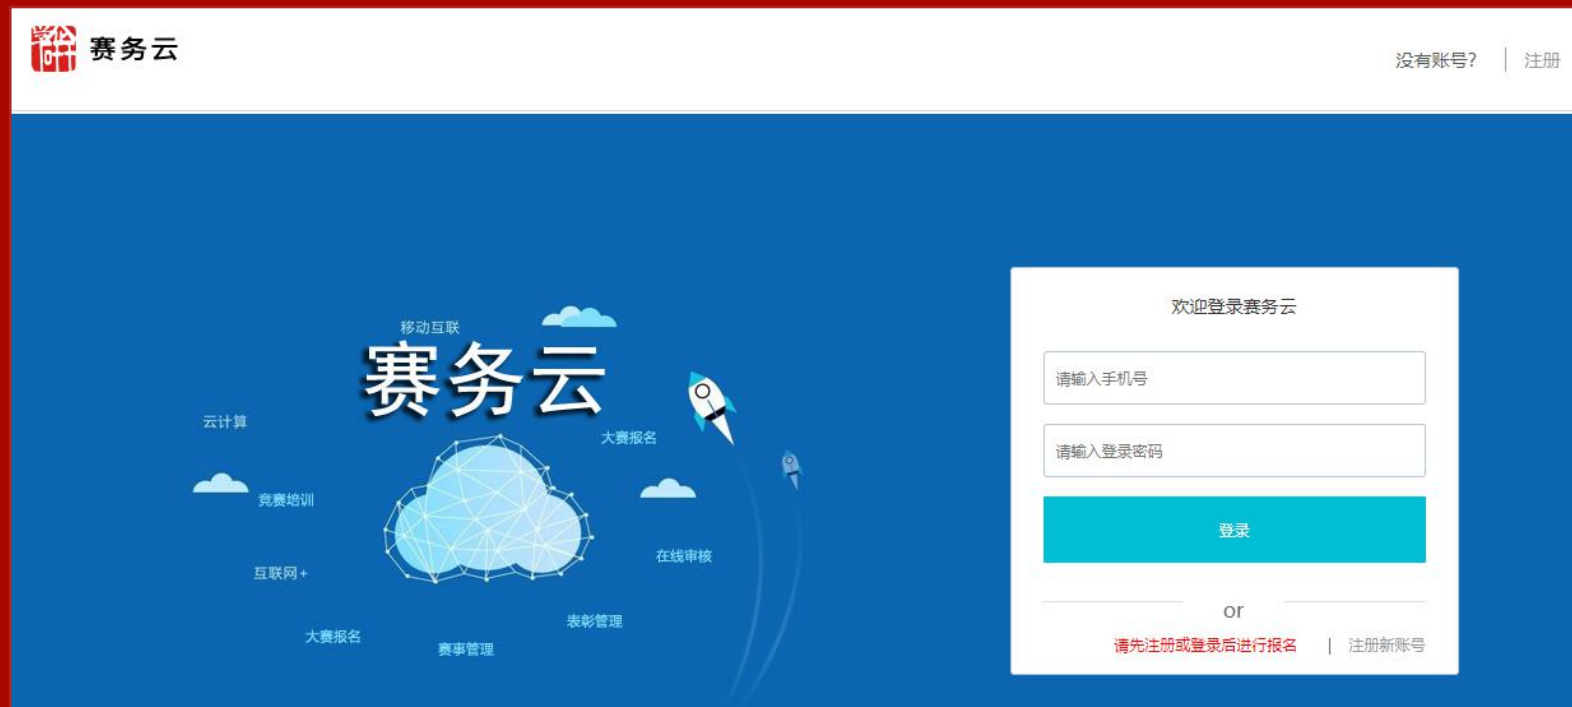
赛务云

没有账号? | 注册

移动互联
赛务云
云计算
大赛报名
竞赛培训
在线审核
互联网+
表彰管理
大赛报名
赛事管理

欢迎登录赛务云

请输入手机号

请输入登录密码

登录

or

请先注册或登录后进行报名 | 注册新账号